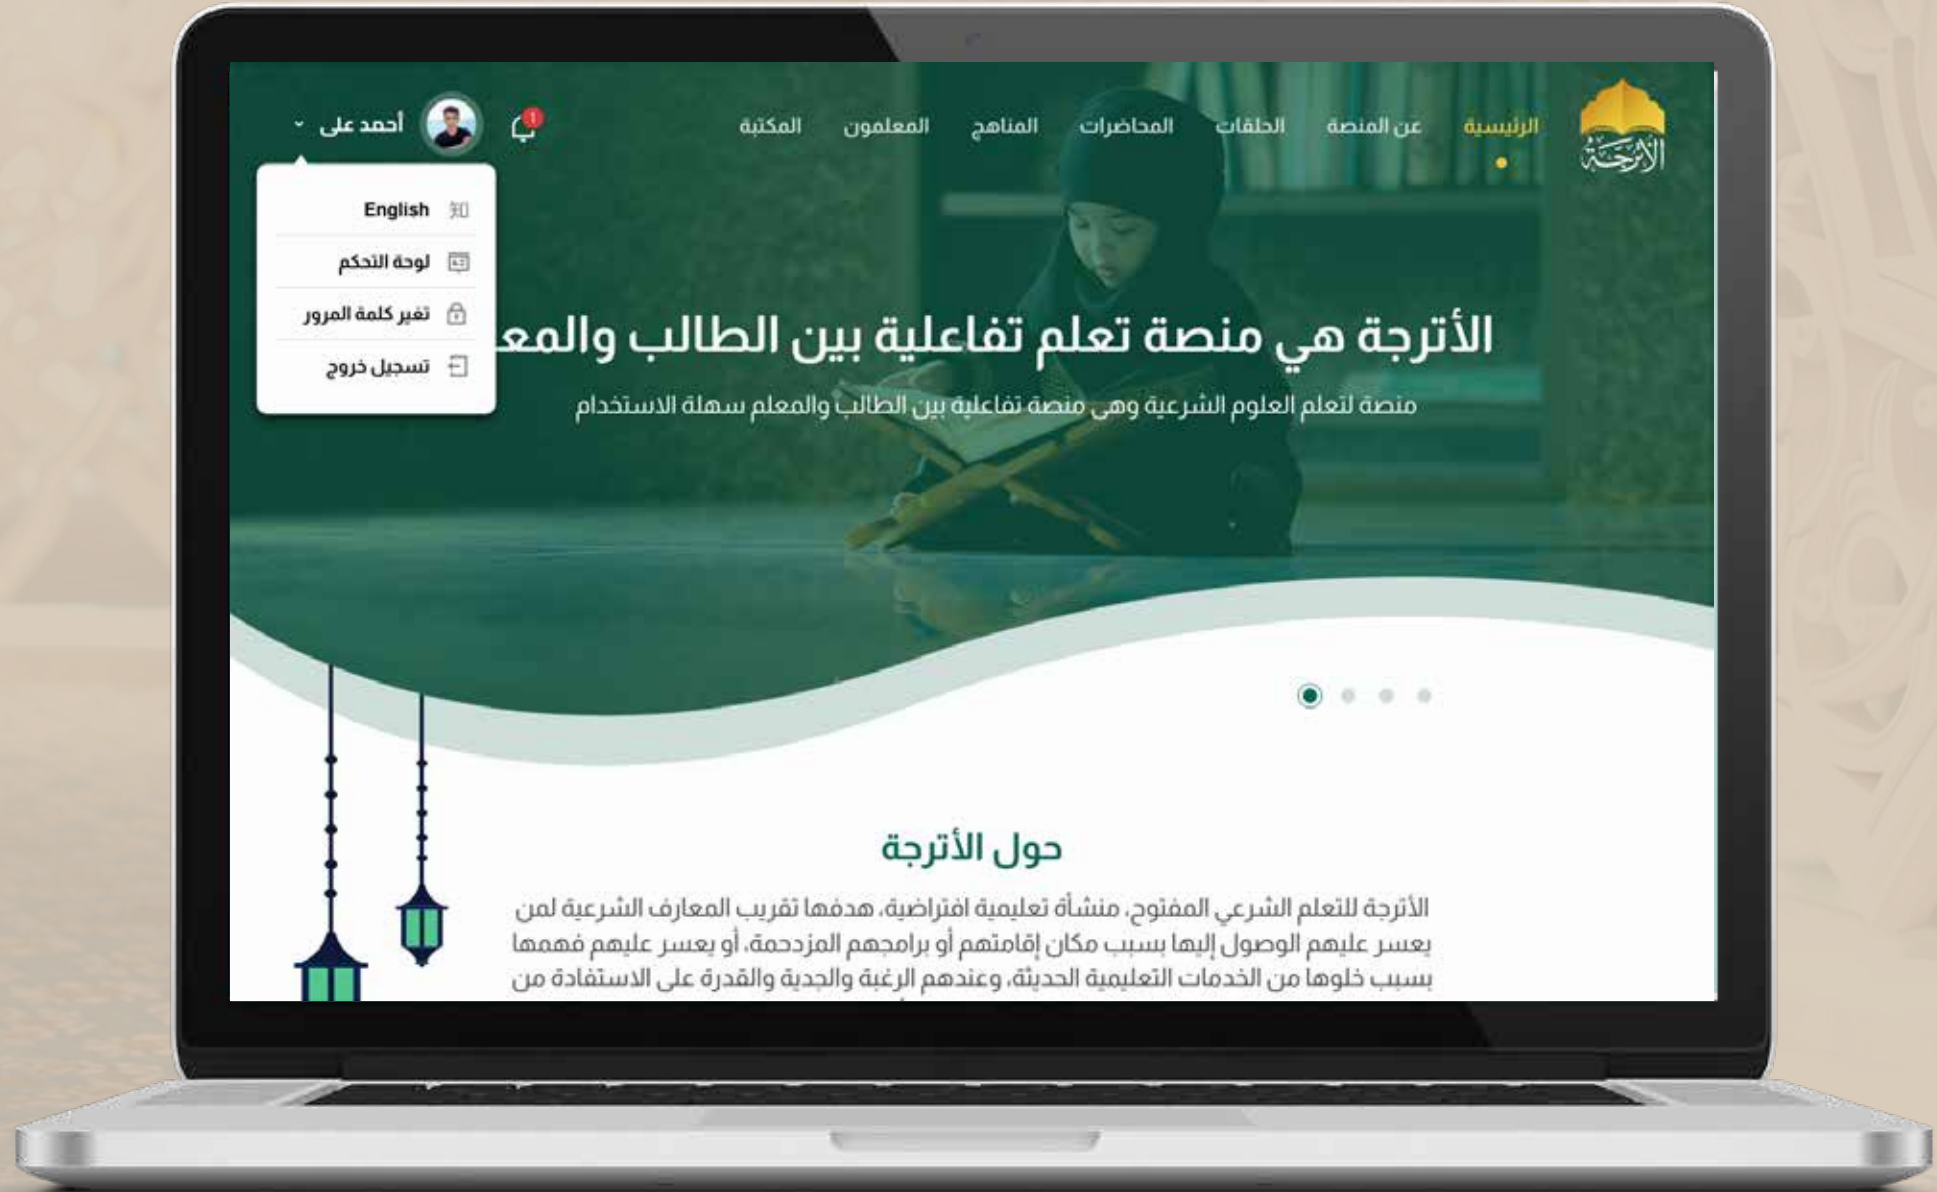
الأترجة

الرئيسية عن المنصة الحلقات المحاضرات المناهج المعلمون المكتبة

1

أحمد على

English
لوحة التحكم
تغير كلمة المرور
تسجيل خروج

الأترجة هي منصة تعلم تفاعلية بين الطالب والمع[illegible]

منصة لتعلم العلوم الشرعية وهى منصة تفاعلية بين الطالب والمعلم سهلة الاستخدام

حول الأترجة

الأترجة للتعلم الشرعي المفتوح، منشأة تعليمية افتراضية، هدفها تقريب المعارف الشرعية لمن يعسر عليهم الوصول إليها بسبب مكان إقامتهم أو برامجهم المزدحمة، أو يعسر عليهم فهمها بسبب خلوها من الخدمات التعليمية الحديثة، وعندهم الرغبة والجدية والقدرة على الاستفادة من